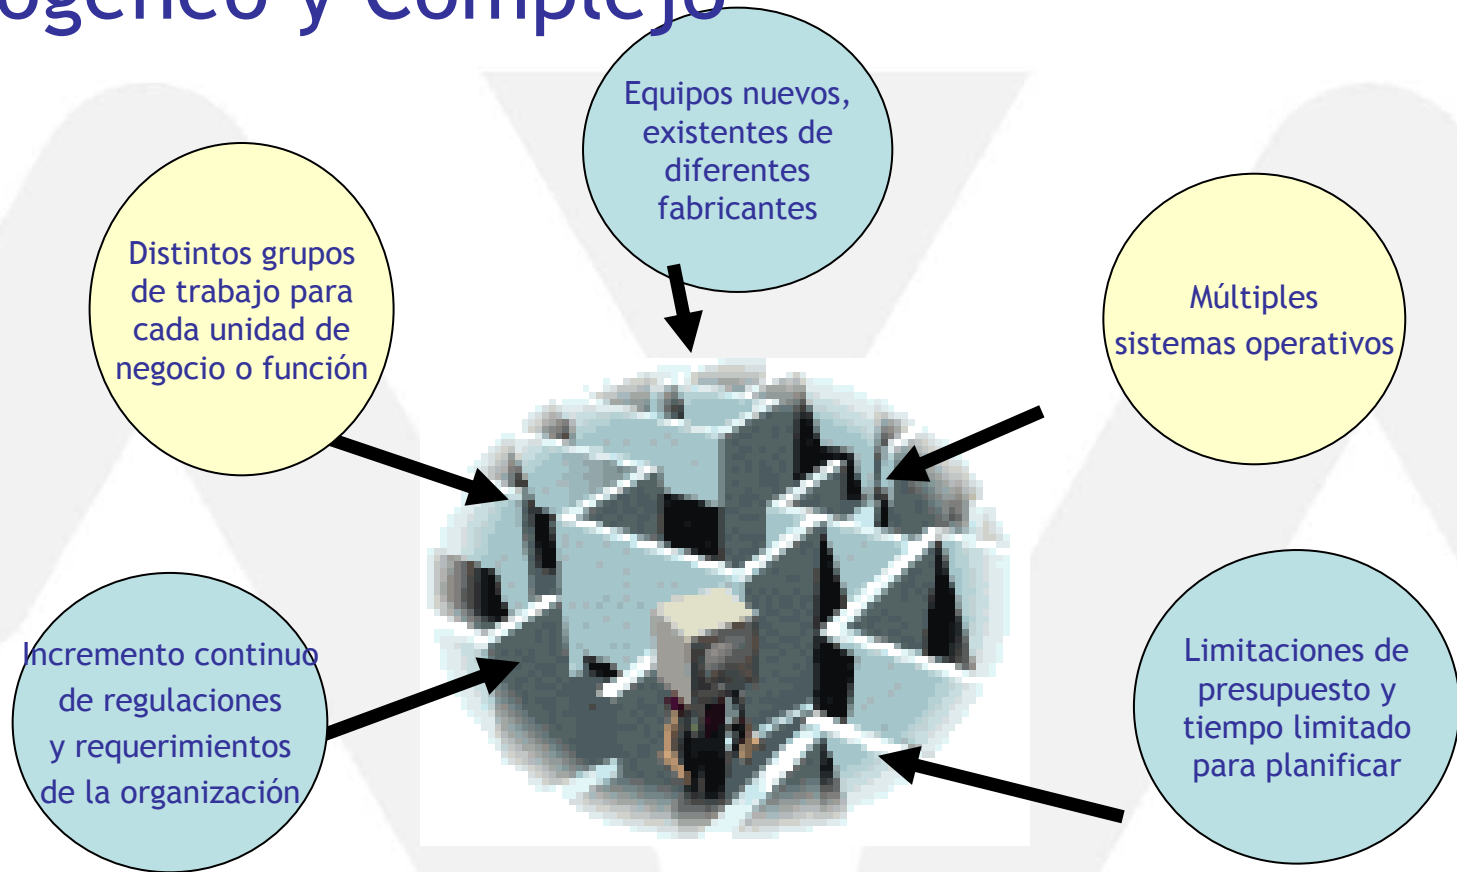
ogéneo y Complejo

Equipos nuevos, existentes de diferentes fabricantes

Distintos grupos de trabajo para cada unidad de negocio o función

Múltiples sistemas operativos

Incremento continuo de regulaciones y requerimientos de la organización

Limitaciones de presupuesto y tiempo limitado para planificar